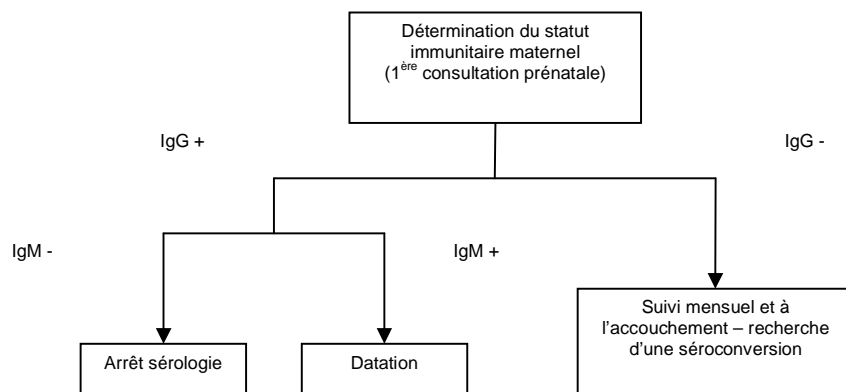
Détermination du statut immunitaire maternel (1$^{ère}$ consultation prénatale)

IgG +

IgG -

IgM -

IgM +

Suivi mensuel et à l'accouchement – recherche d'une séroconversion

Arrêt sérologie

Datation